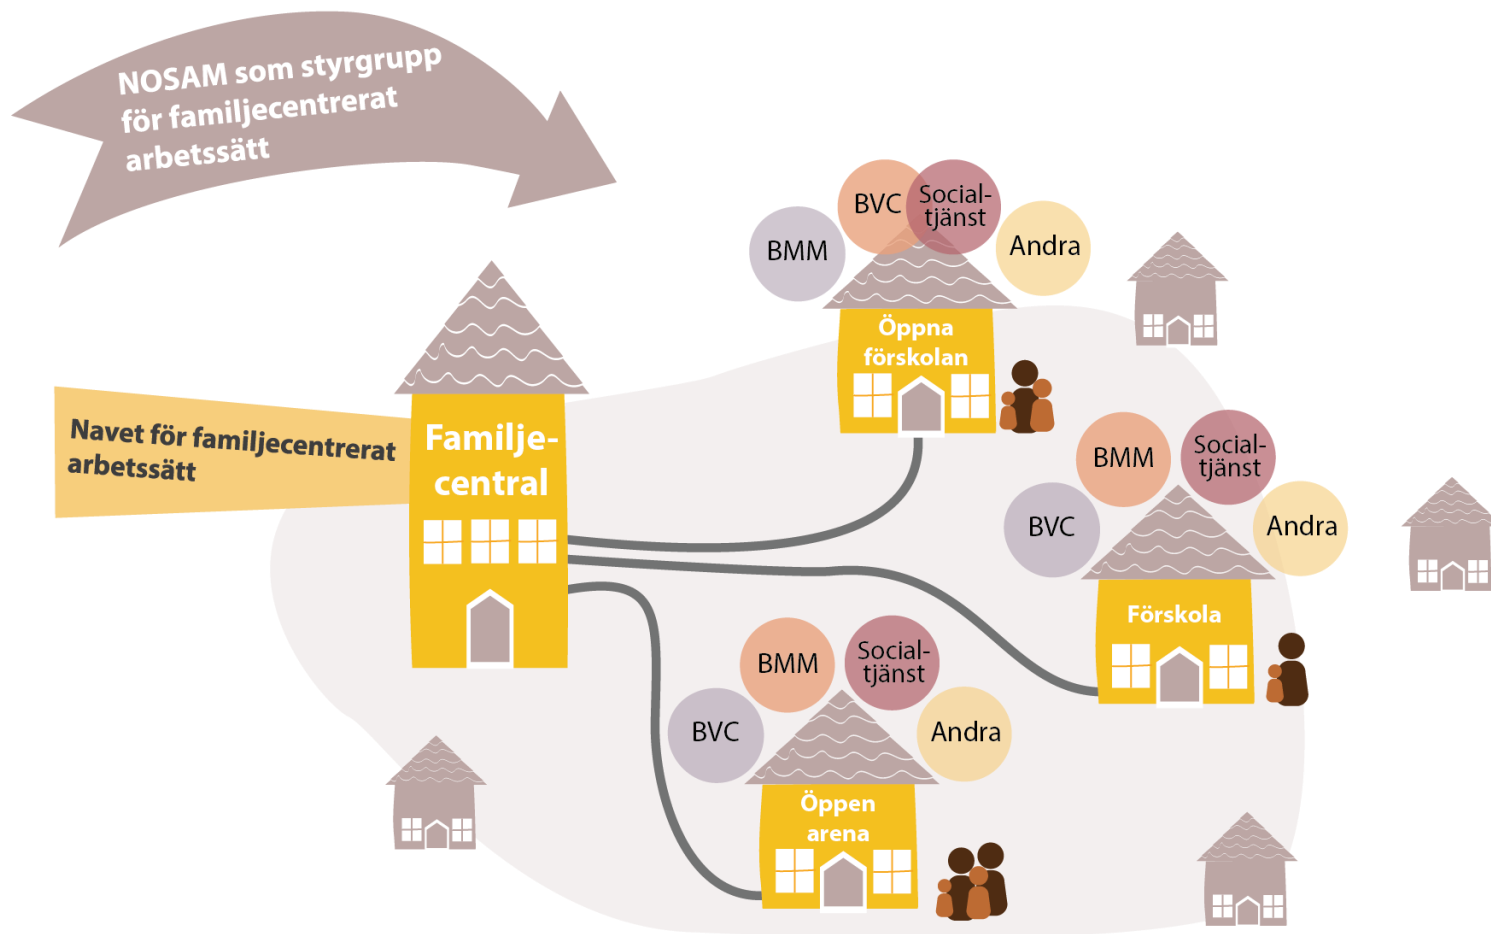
NOSAM som styrgrupp för familjecentrerat arbetssätt

Navet för familjecentrerat arbetssätt

Familjecentral

BMM

BVC

Socialtjänst

Andra

Öppna förskolan

BMM

Socialtjänst

BVC

Andra

Förskola

BMM

Socialtjänst

BVC

Andra

Öppen arena